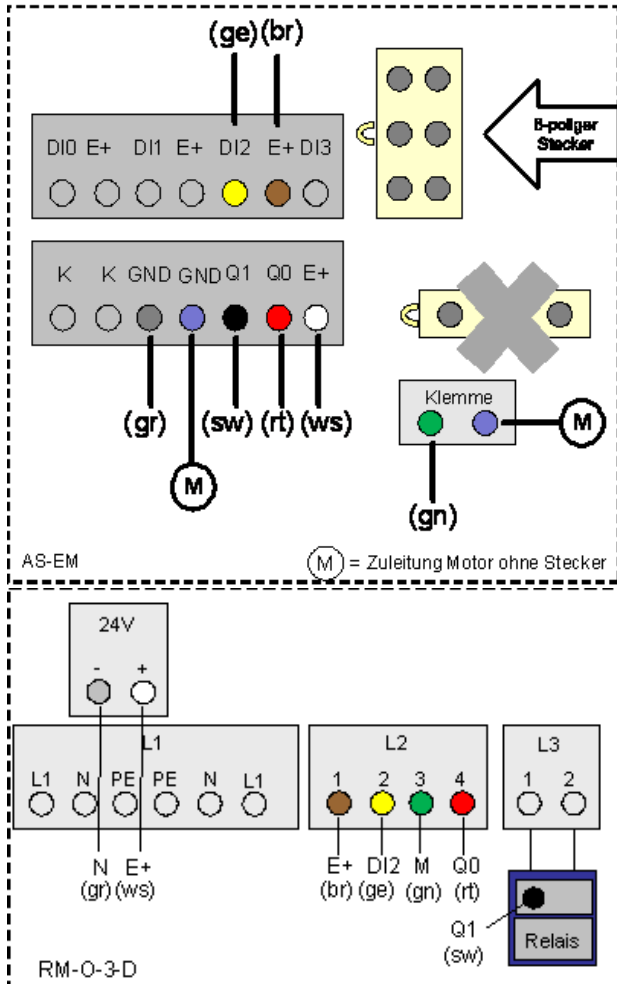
(ge) (br)

DI0 E+ DI1 E+ DI2 E+ DI3

6-poliger Stecker

K K GND GND Q1 Q0 E+

(gr) (sw) (rt) (ws)

M

Klemme

M

(gn)

AS-EM

M = Zuleitung Motor ohne Stecker

24V

- +

L1

L1 N PE PE N L1

N (gr) E+ (ws)

L2

1 2 3 4

E+ (br) DI2 (ge) M (gn) Q0 (rt)

L3

1 2

Relais

Q1 (sw)

RM-O-3-D